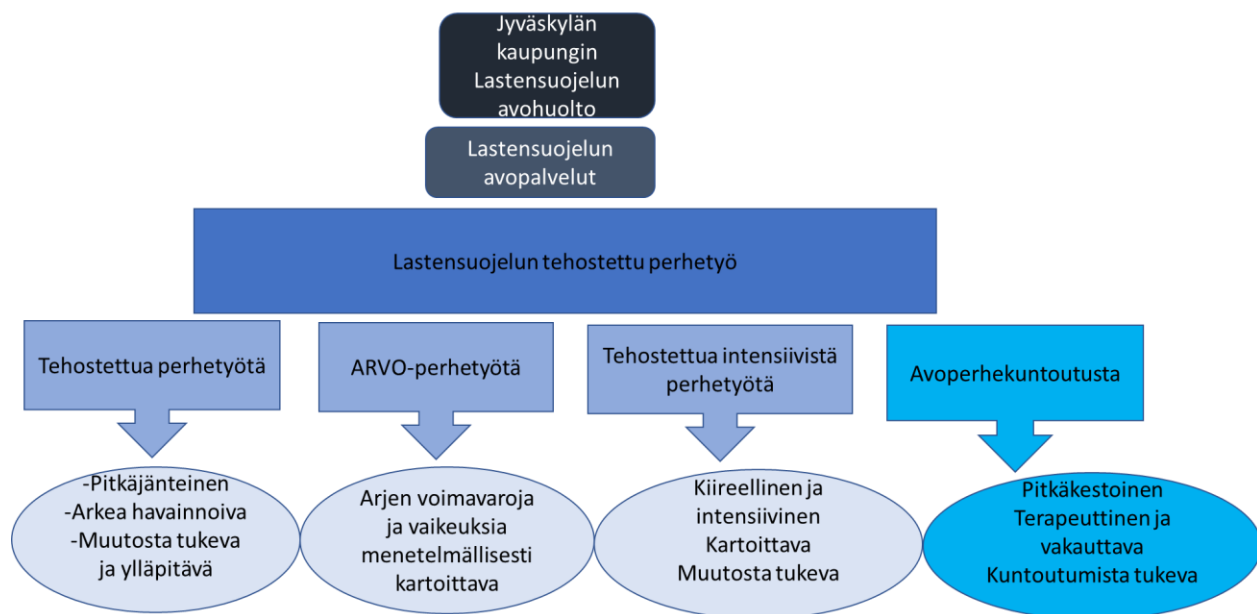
Jyväskylän kaupungin Lastensuojelun avohuolto

Lastensuojelun avopalvelut

Lastensuojelun tehostettu perhetyö

Tehostettua perhetyötä

ARVO-perhetyötä

Tehostettua intensiivistä perhetyötä

Avoperhekuntoutusta

-Pitkäjänteinen
-Arkea havainnoiva
-Muutosta tukeva ja ylläpitävä

Arjen voimavaroja ja vaikeuksia menetelmällisesti kartoittava

Kiireellinen ja intensiivinen
Kartoittava
Muutosta tukeva

Pitkäkestoinen
Terapeuttinen ja vakauttava
Kuntoutumista tukeva